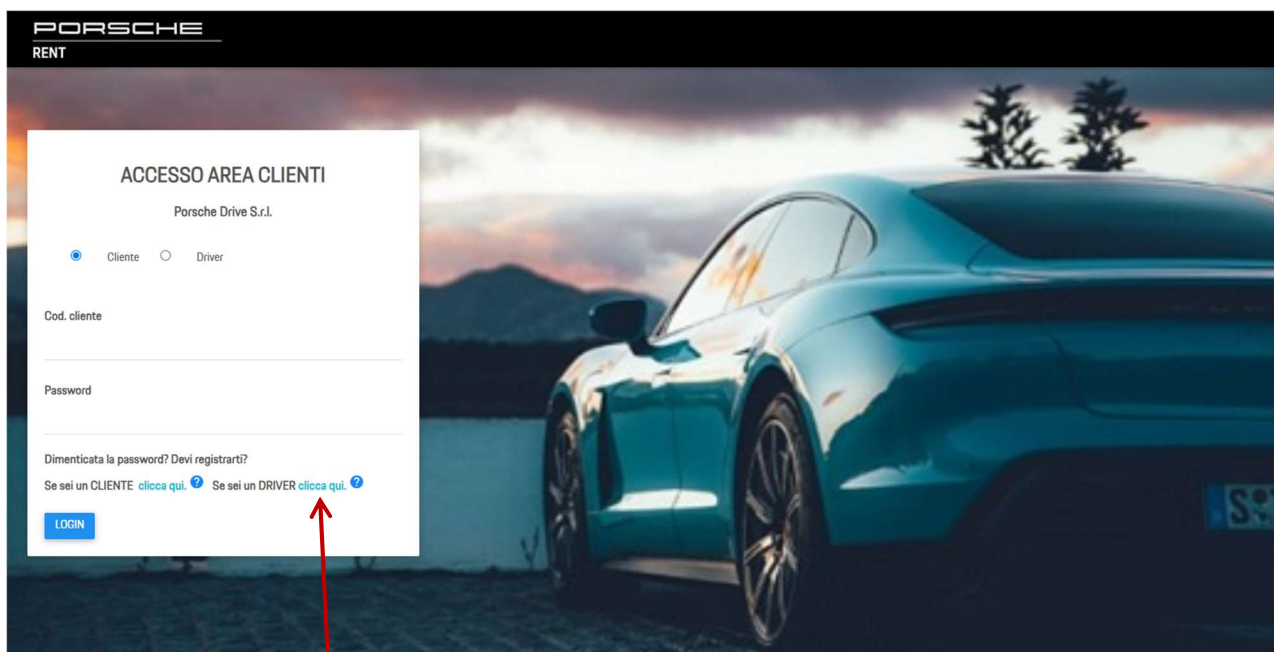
PORSCHE
RENT

ACCESSO AREA CLIENTI

Porsche Drive S.r.l.

Cliente Driver

Cod. cliente

Password

Dimenticata la password? Devi registrarti?

Se sei un CLIENTE clicca qui. Se sei un DRIVER clicca qui.

LOGIN

S